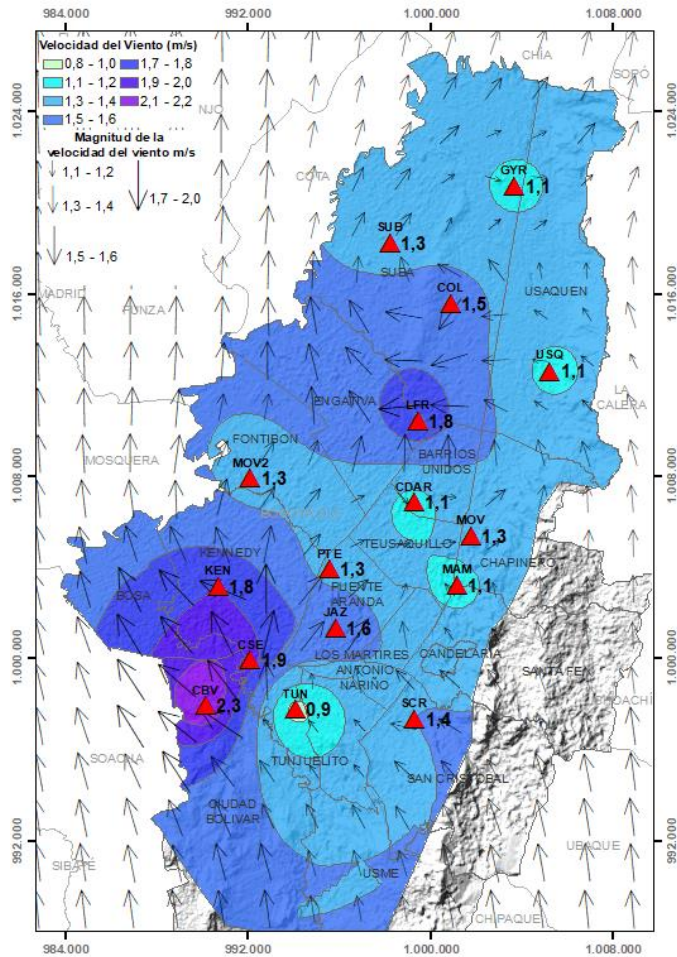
984.000
992.000
1.000.000
1.008.000

Velocidad del Viento (m/s)
0,8 - 1,0
1,7 - 1,8
1,1 - 1,2
1,9 - 2,0
1,3 - 1,4
2,1 - 2,2
1,5 - 1,6

Magnitud de la velocidad del viento m/s
1,1 - 1,2
1,3 - 1,4
1,7 - 2,0
1,5 - 1,6

CHÍA
SOPÓ
NJO
COTA
GYR 1,1
SUB 1,3
SUBA
COL 1,5
USAQUEN
MADRID
FUNZA
USQ 1,1
LA CALERA
ENGATIVA
LFR 1,8
FONTIBON
BARRIOS UNIDOS
MOSQUERA
MOV2 1,3
CDAR 1,1
MOV 1,3
KENNEDY
TEUSAQUILLO
CHAPINERO
PTE 1,3
KEN 1,8
MAM 1,1
BOSA
PUENTE ARANDA
JAZ 1,6
CSE 1,9
LOS MARTIRES
CANDELARIA
ANTONIO NARIÑO
SANTA FE
CBV 2,3
TUN 0,9
SCR 1,4
CHOACHÍ
SOACHA
TUNJUELITO
SAN CRISTOBAL
CIUDAD BOLIVAR
SIBATE
UBAQUE
USME
CHIPAQUE

1.024.000
1.016.000
1.008.000
1.000.000
992.000

984.000
992.000
1.000.000
1.008.000